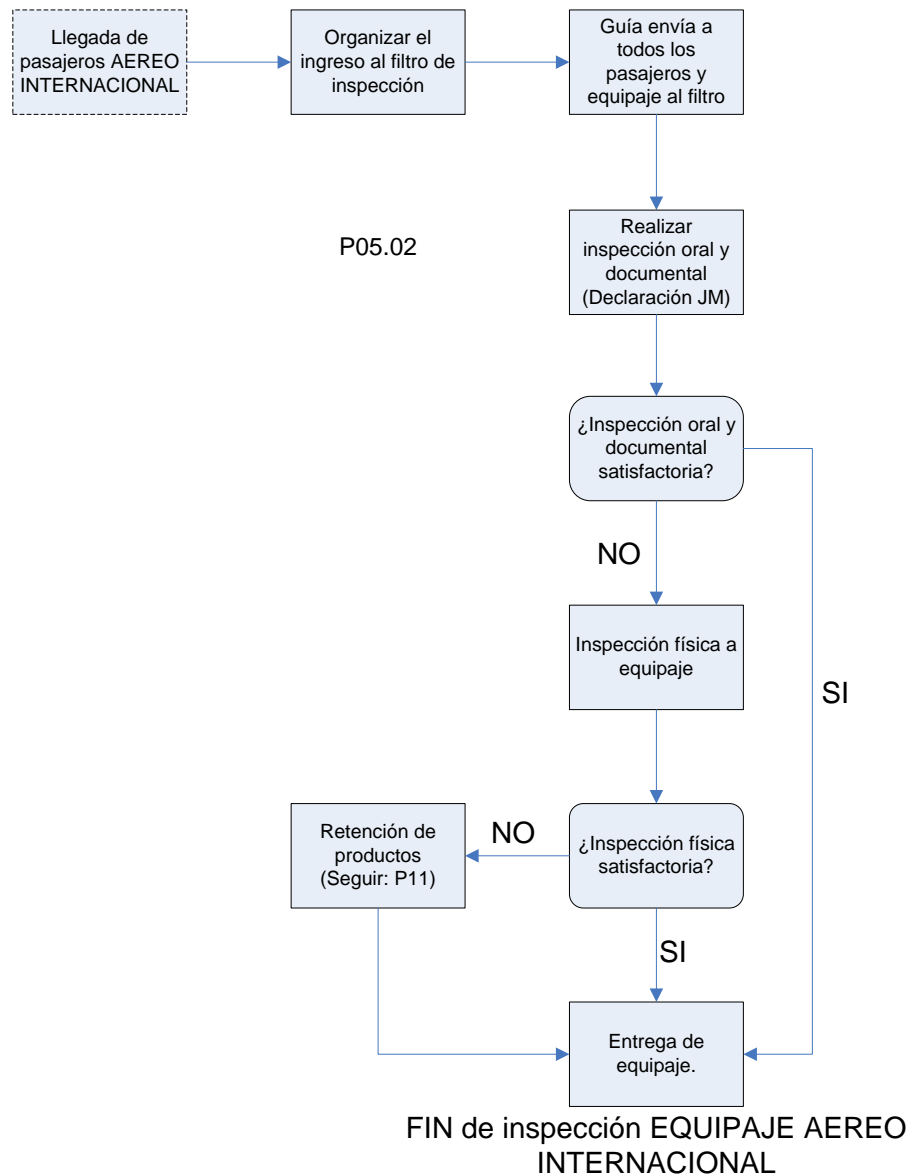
Llegada de pasajeros AEREO INTERNACIONAL

Organizar el ingreso al filtro de inspección

Guía envía a todos los pasajeros y equipaje al filtro

P05.02

Realizar inspección oral y documental (Declaración JM)

¿Inspección oral y documental satisfactoria?

NO

SI

Inspección física a equipaje

Retención de productos (Seguir: P11)

NO

¿Inspección física satisfactoria?

SI

Entrega de equipaje.

FIN de inspección EQUIPAJE AEREO INTERNACIONAL